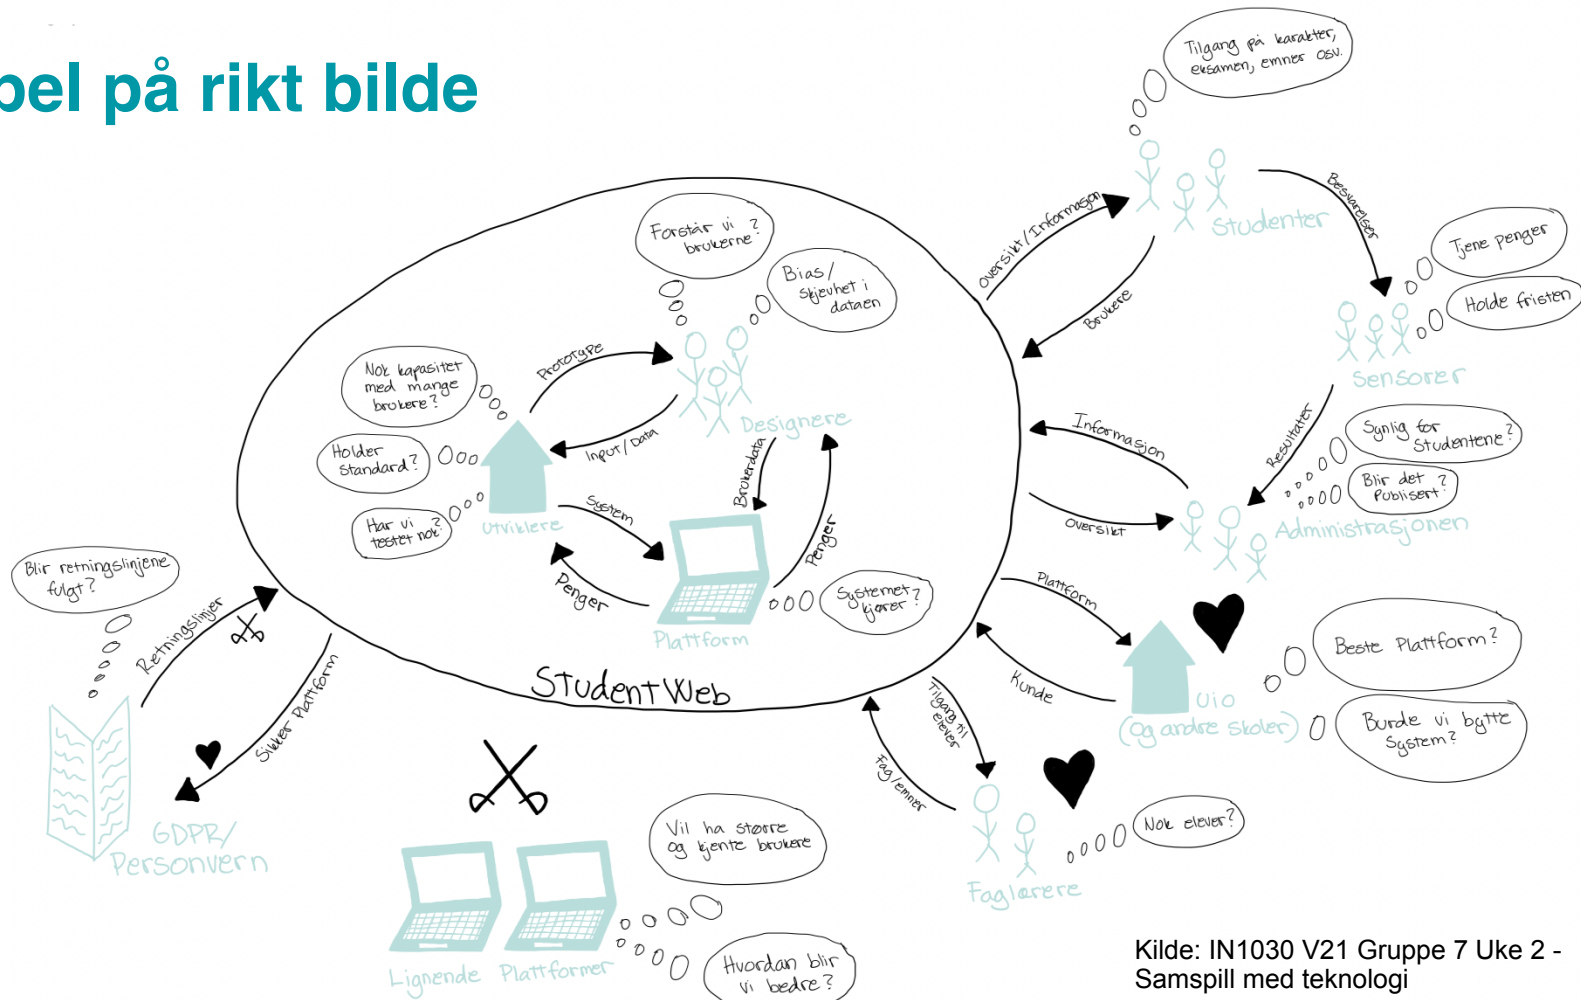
pel på rikt bilde

Tilgang på karakter, eksamen, emner osv.

Studenter

Besvarelser

Tjene penger

Holde fristen

Sensorer

Oversikt/Informasjon

Brukere

Forstår vi brukerne?

Bias/ Skjevhet i dataen

Nok kapasitet med mange brukere?

Prototype

Designere

Holder standard?

Input/Data

Har vi testet nok?

Utviklere

System

Brukerdata

Penger

Penger

Plattform

Systemet kjører?

Informasjon

Synlig for studentene?

Resultater

Blir det publisert?

Oversikt

Administrasjonen

Blir retningslinjene fulgt?

Retningslinjer

StudentWeb

Plattform

Kunde

UiO (og andre skoler)

Beste Plattform?

Burde vi bytte system?

Sikker Plattform

GDPR/ Personvern

Tilgang til elever

Fag/emner

Nok elever?

Faglærere

Vil ha større og kjente brukere

Lignende Plattformer

Hvordan blir vi bedre?

Kilde: IN1030 V21 Gruppe 7 Uke 2 - Samspill med teknologi